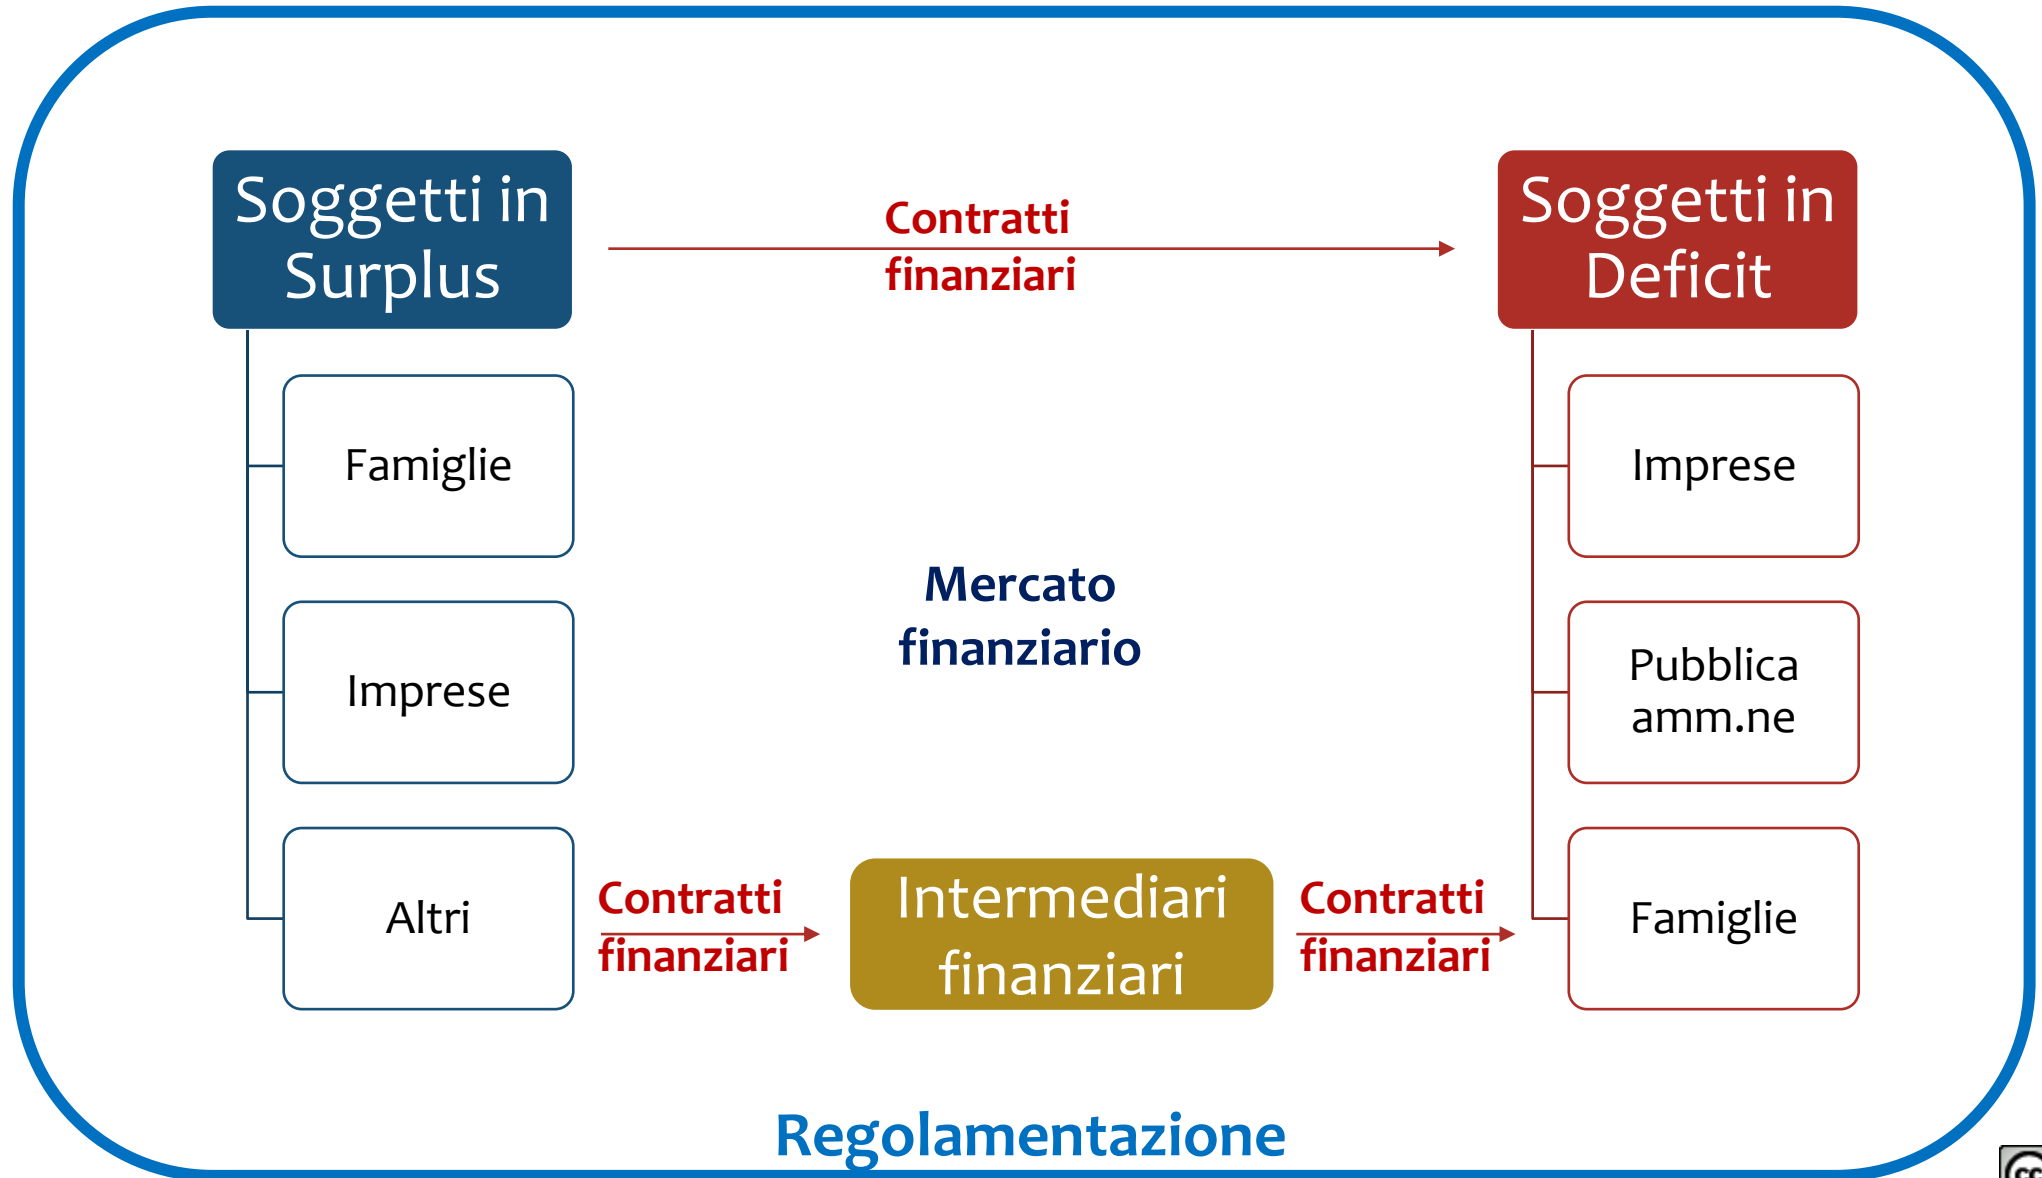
Soggetti in Surplus

Contratti finanziari

Soggetti in Deficit

Famiglie

Imprese

Altri

Mercato finanziario

Imprese

Pubblica amm.ne

Famiglie

Contratti finanziari

Intermediari finanziari

Contratti finanziari

Regolamentazione